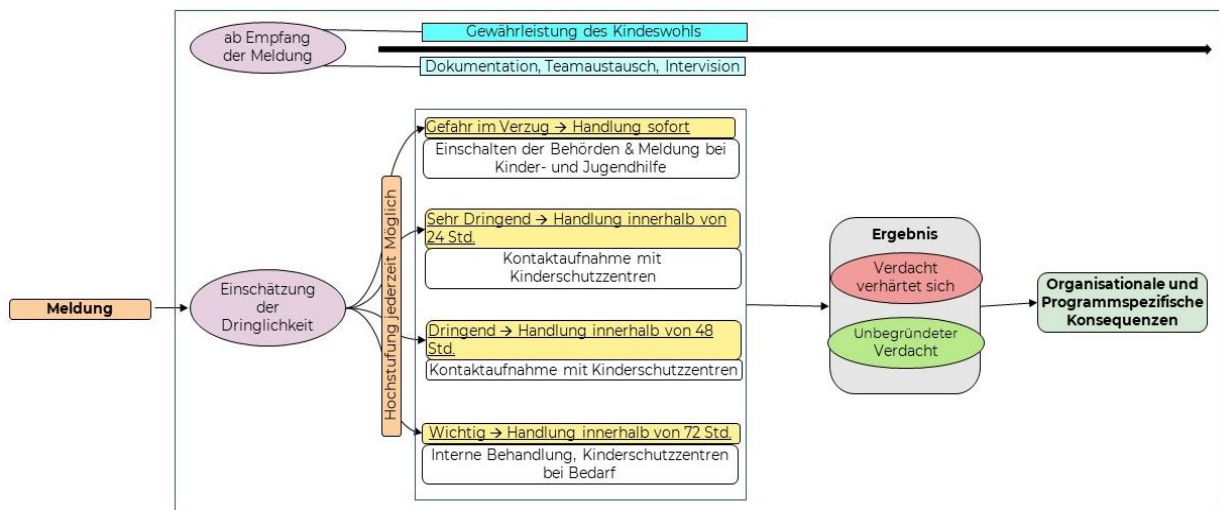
ab Empfang der Meldung

Gewährleistung des Kindeswohls

Dokumentation, Teamaustausch, Intervision

Meldung

Einschätzung der Dringlichkeit

Hochstufung jederzeit Möglich

Gefahr im Verzug → Handlung sofort

Einschalten der Behörden & Meldung bei Kinder- und Jugendhilfe

Sehr Dringend → Handlung innerhalb von 24 Std.

Kontaktaufnahme mit Kinderschutzzentren

Dringend → Handlung innerhalb von 48 Std.

Kontaktaufnahme mit Kinderschutzzentren

Wichtig → Handlung innerhalb von 72 Std.

Interne Behandlung, Kinderschutzzentren bei Bedarf

Ergebnis

Verdacht verhärtet sich

Unbegründeter Verdacht

Organisationale und Programmspezifische Konsequenzen